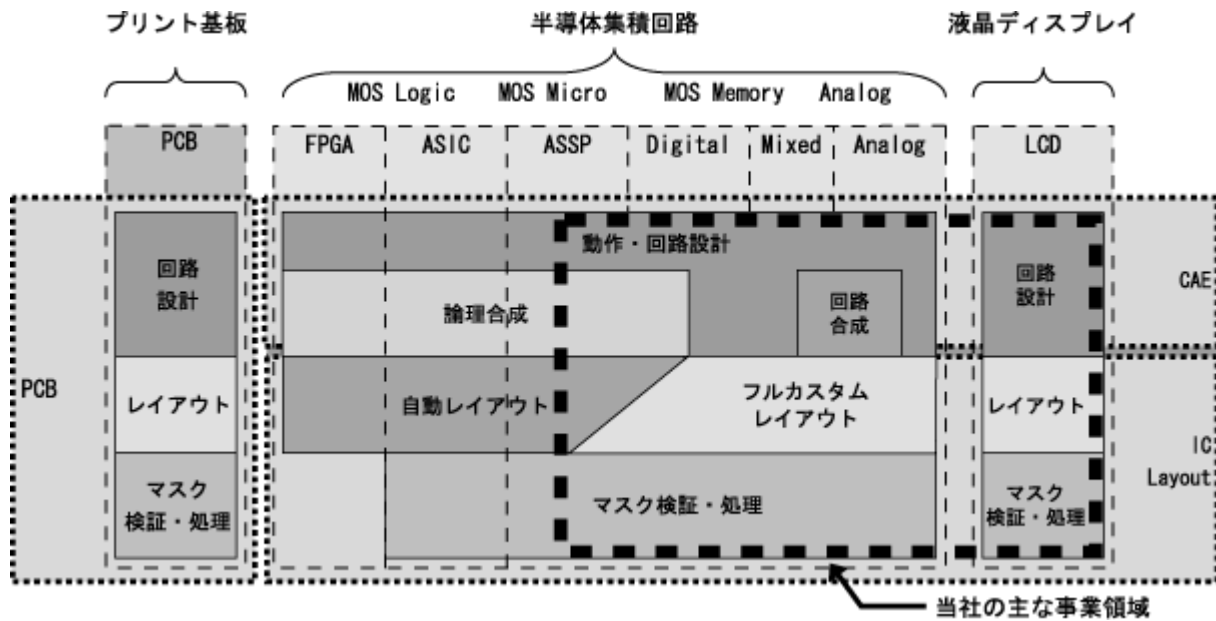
プリント基板

半導体集積回路

液晶ディスプレイ

MOS Logic MOS Micro MOS Memory Analog

PCB

FPGA ASIC ASSP Digital Mixed Analog

LCD

回路設計

動作・回路設計

回路設計

CAE

論理合成

回路合成

PCB

レイアウト

自動レイアウト

フルカスタムレイアウト

レイアウト

IC Layout

マスク検証・処理

マスク検証・処理

マスク検証・処理

当社の主な事業領域